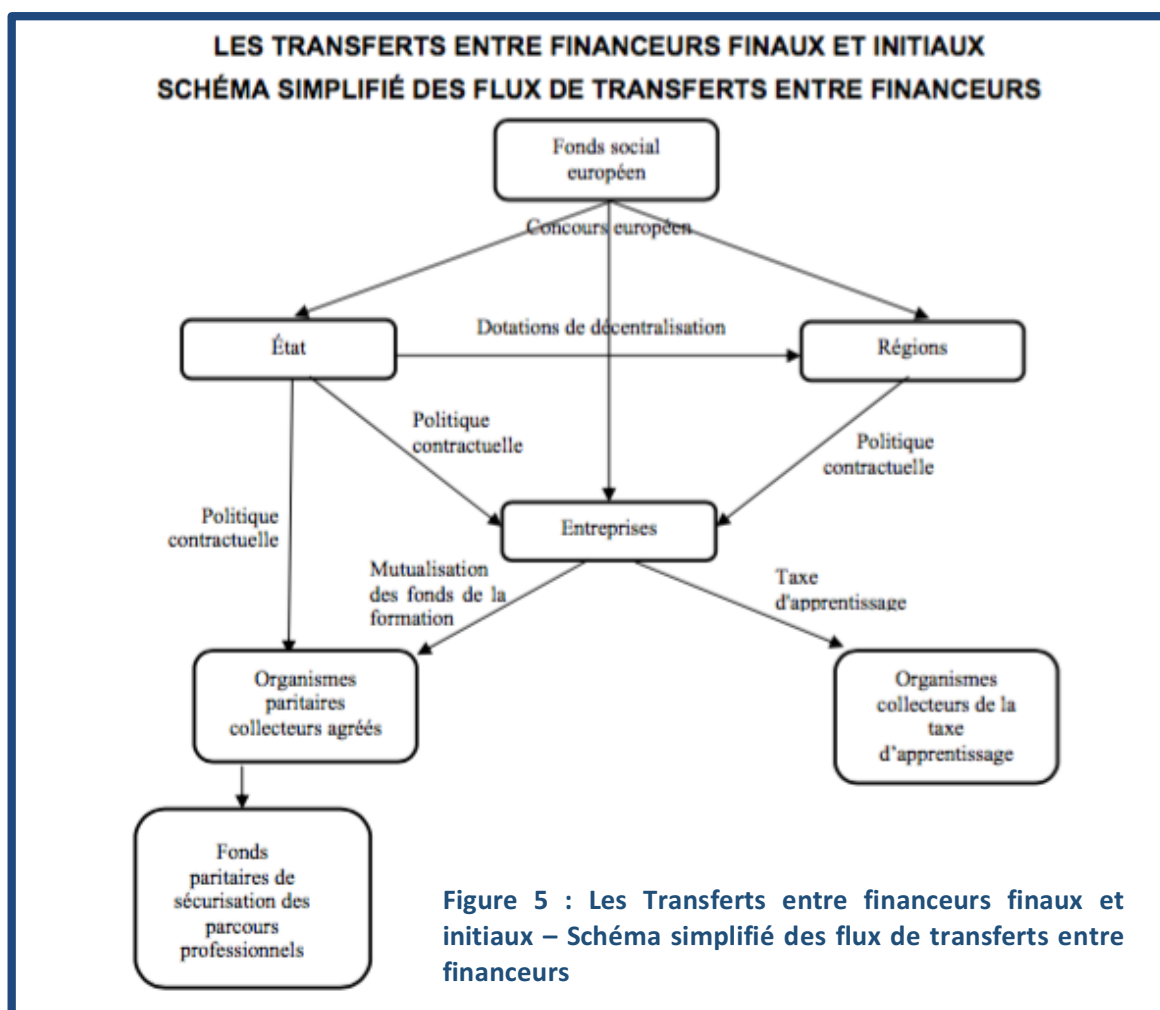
LES TRANSFERTS ENTRE FINANCEURS FINAUX ET INITIAUX
SCHÉMA SIMPLIFIÉ DES FLUX DE TRANSFERTS ENTRE FINANCEURS

Fonds social européen

Concours européen

État

Dotations de décentralisation

Régions

Politique contractuelle

Politique contractuelle

Politique contractuelle

Entreprises

Mutualisation des fonds de la formation

Taxe d'apprentissage

Organismes paritaires collecteurs agréés

Organismes collecteurs de la taxe d'apprentissage

Fonds paritaires de sécurisation des parcours professionnels

Figure 5 : Les Transferts entre financeurs finaux et initiaux – Schéma simplifié des flux de transferts entre financeurs